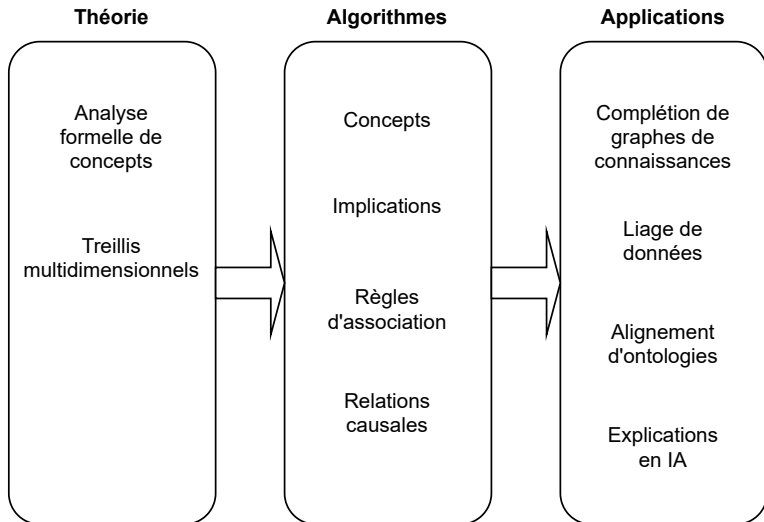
Théorie

Analyse formelle de concepts

Treillis multidimensionnels

Algorithmes

Concepts

Implications

Règles d'association

Relations causales

Applications

Complétion de graphes de connaissances

Liage de données

Alignement d'ontologies

Explications en IA